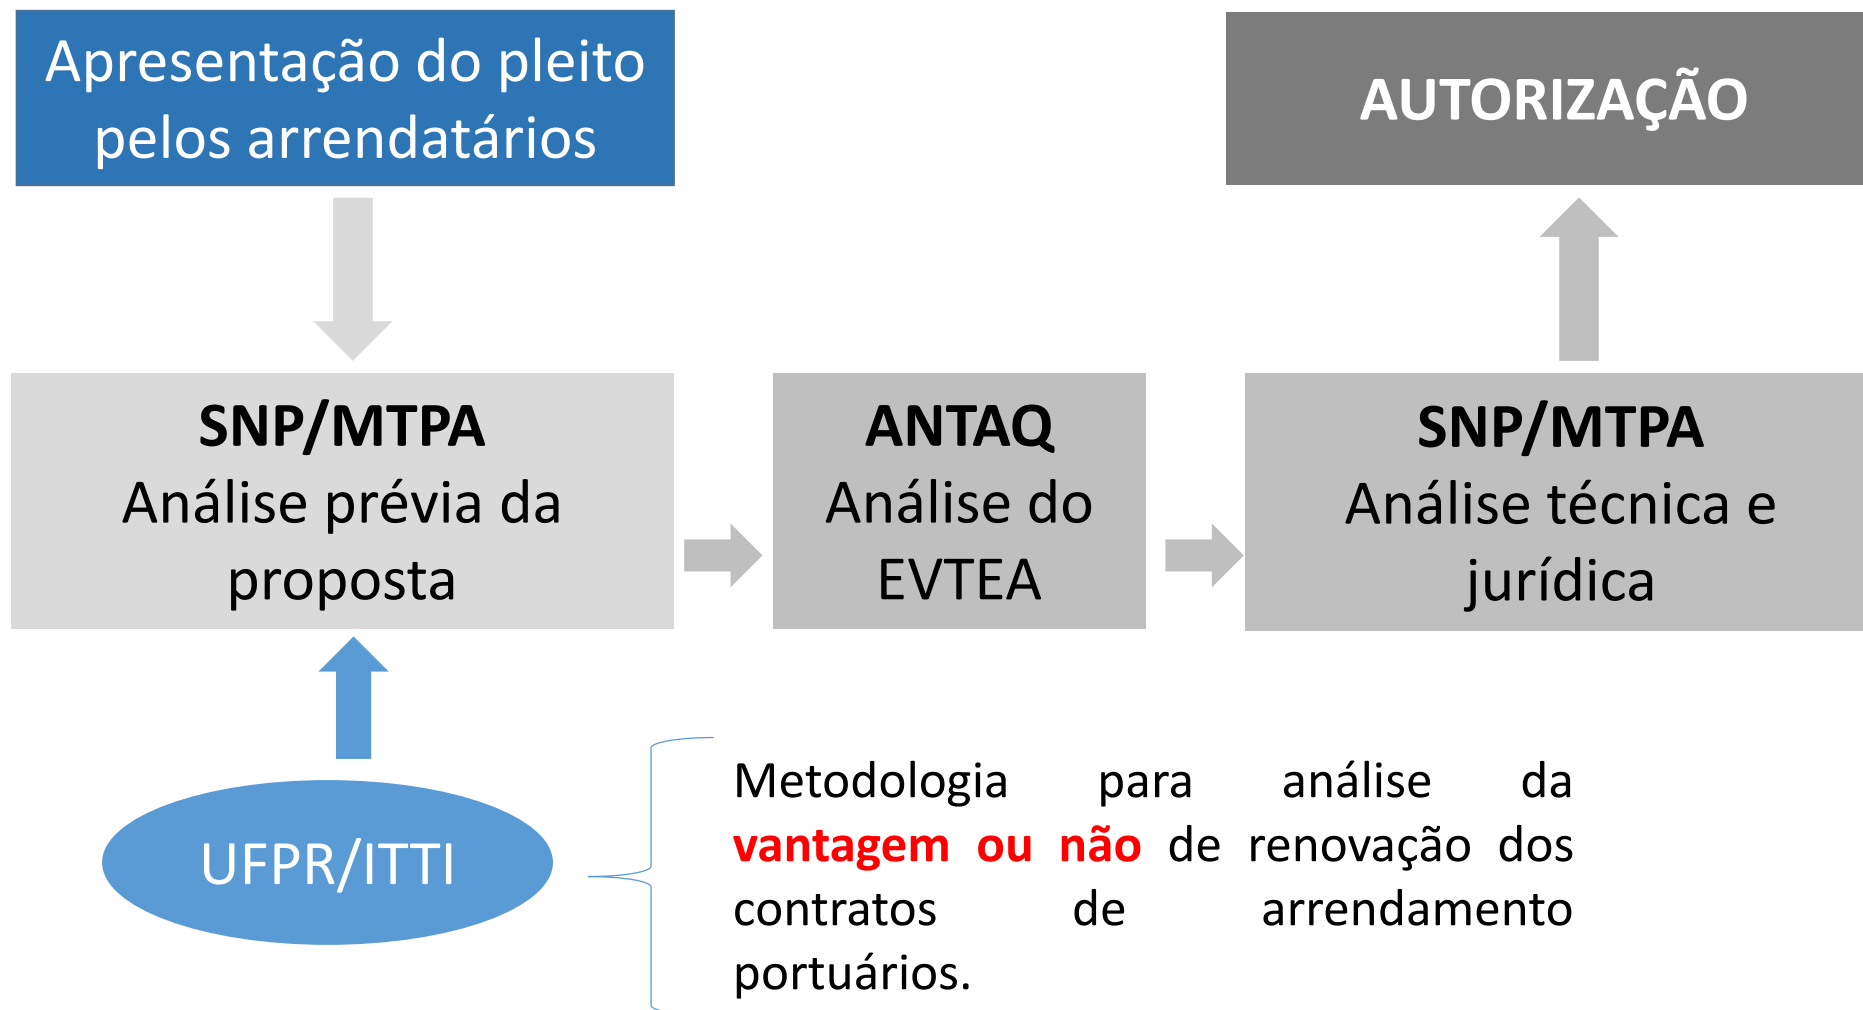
Apresentação do pleito pelos arrendatários

AUTORIZAÇÃO

SNP/MTPA
Análise prévia da proposta

ANTAQ
Análise do EVTEA

SNP/MTPA
Análise técnica e jurídica

UFPR/ITTI

Metodologia para análise da vantagem ou não de renovação dos contratos de arrendamento portuários.